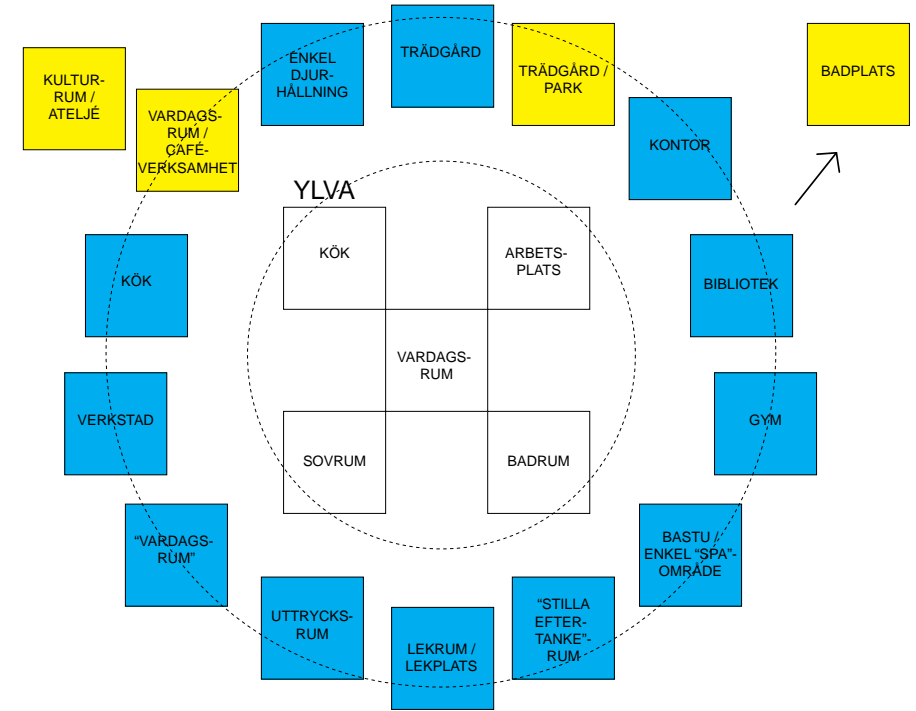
KULTURRUM / ATELJÉ

VARDAGSRUM / CAFÉVERKSAMHET

ENKEL DJURHÅLLNING

TRÄDGÅRD

TRÄDGÅRD / PARK

KONTOR

BADPLATS

YLVA

KÖK

ARBETSPLATS

VARDAGSRUM

SOVRUM

BADRUM

KÖK

BIBLIOTEK

VERKSTAD

GYM

"VARDAGSRUM"

BASTU / ENKEL "SPA"-OMRÅDE

UTTRYCKSRUM

LEKRUM / LEKPLATS

"STILLA EFTERTANKE"-RUM